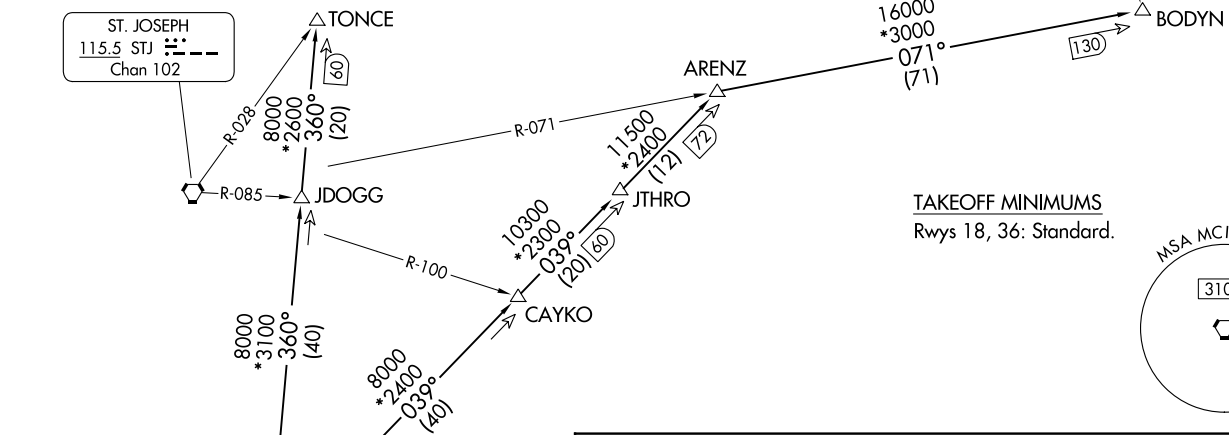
ST. JOSEPH
115.5 STJ
Chan 102

TONCE

60

R-028

8000
*2600
360°
(20)

R-085

JDOGG

R-071

ARENZ

16000
*3000
071°
(71)

130

BODYN

11500
*2400
(12)

72

JTHRO

10300
*2300
039°
(20)

60

R-100

CAYKO

8000
*3100
360°
(40)

8000
*2400
039°
(40)

TAKEOFF MINIMUMS
Rwys 18, 36: Standard.

MSA MC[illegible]

310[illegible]